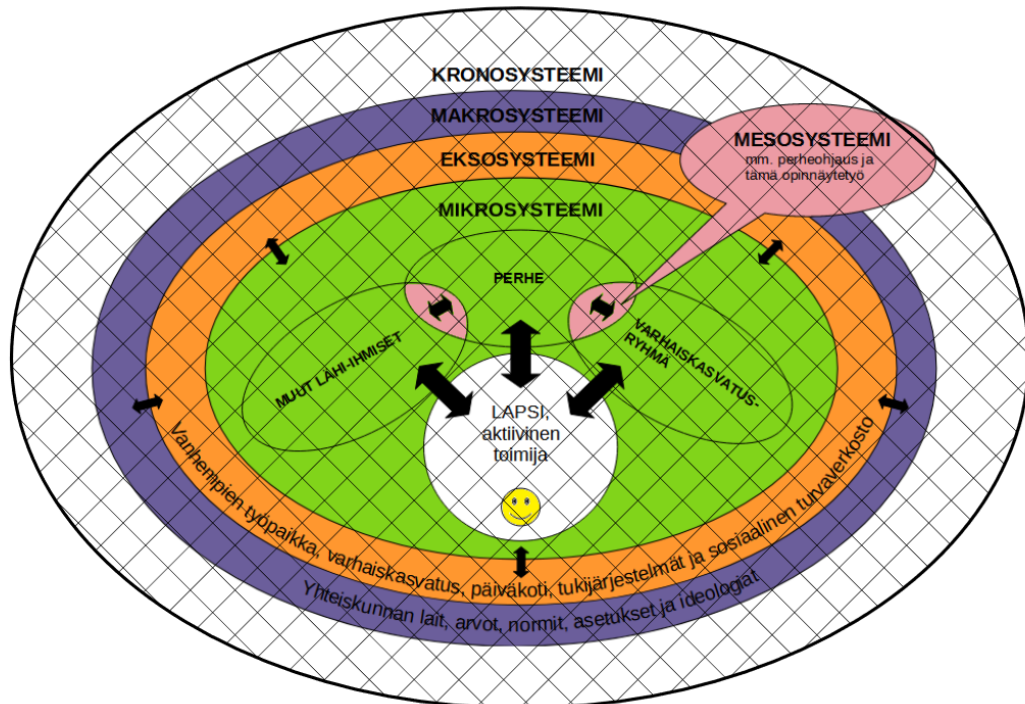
KRONOSYSTEEMI

MAKROSYSTEEMI

EKSOSYSTEEMI

MESOSYSTEEMI
mm. perheohjaus ja tämä opinnäytetyö

MIKROSYSTEEMI

PERHE

MUUT LÄHI-IHMISET

VARHAISKASVATUS-RYHMÄ

LAPSI, aktiivinen toimija

Vanhempien työpaikka, varhaiskasvatus, päiväkoti, tukijärjestelmät ja sosiaalinen turvaverkosto

Yhteiskunnan lait, arvot, normit, asetukset ja ideologiat